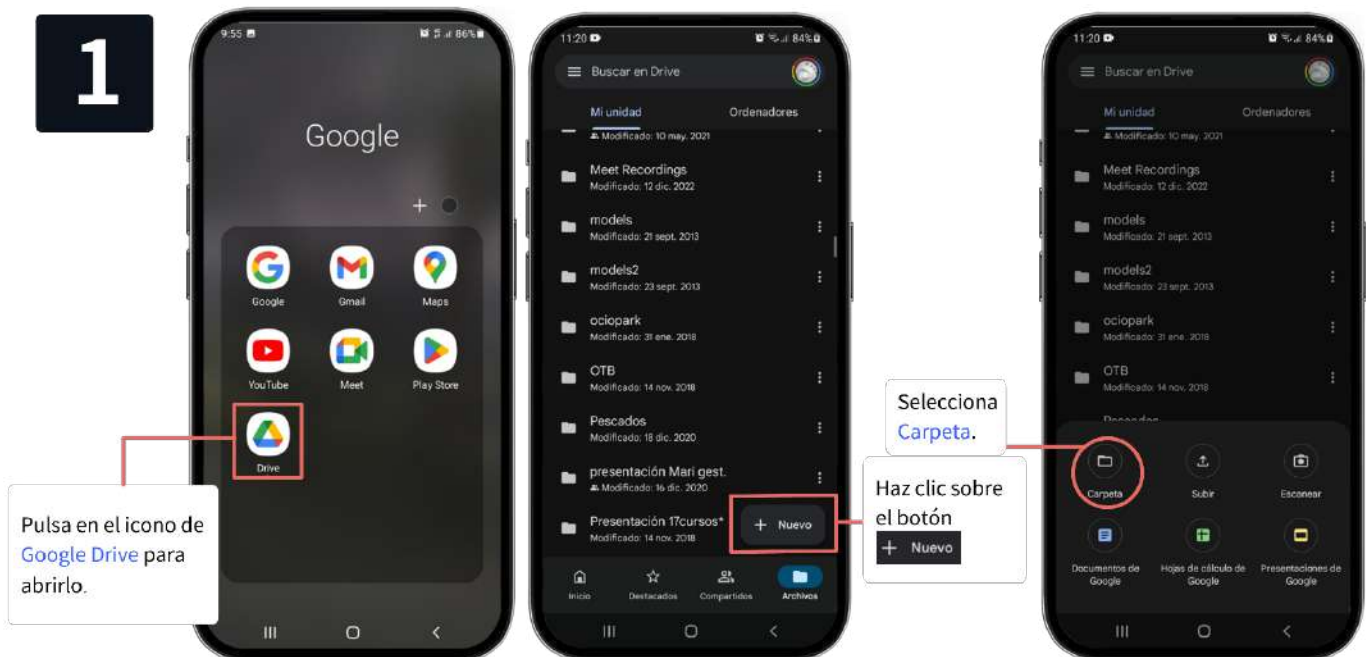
1

9:55 86%

Google

+

Google Gmail Maps
YouTube Meet Play Store
Drive

Pulsa en el icono de Google Drive para abrirlo.

11:20 84%

Buscar en Drive

Mi unidad Ordenadores

Modificado: 10 may. 2021

Meet Recordings
Modificado: 12 dic. 2022

models
Modificado: 21 sept. 2013

models2
Modificado: 23 sept. 2013

ociopark
Modificado: 31 ene. 2018

OTB
Modificado: 14 nov. 2018

Pescados
Modificado: 18 dic. 2020

presentación Mari gest.
Modificado: 16 dic. 2020

Presentación 17cursos*
Modificado: 14 nov. 2018

+ Nuevo

Inicio Destacados Compartidos Archivos

Haz clic sobre el botón + Nuevo

11:20 84%

Buscar en Drive

Mi unidad Ordenadores

Modificado: 10 may. 2021

Meet Recordings
Modificado: 12 dic. 2022

models
Modificado: 21 sept. 2013

models2
Modificado: 23 sept. 2013

ociopark
Modificado: 31 ene. 2018

OTB
Modificado: 14 nov. 2018

Selecciona Carpeta.

Carpeta Subir Escanear
Documentos de Google Hojas de cálculo de Google Presentaciones de Google